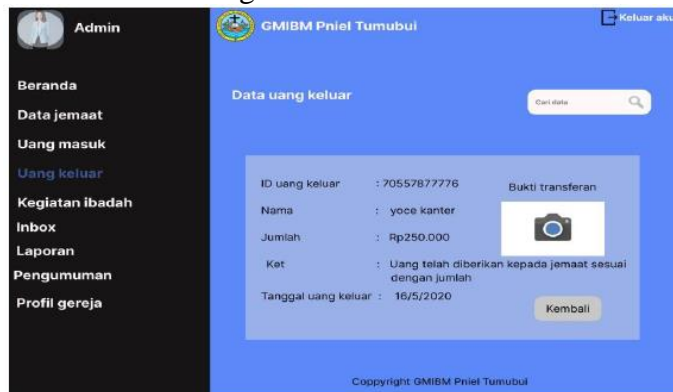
Admin

Beranda
Data jemaat
Uang masuk
Uang keluar
Kegiatan ibadah
Inbox
Laporan
Pengumuman
Profil gereja

GMIBM Pniel Tumubui

Keluar aku

Data uang keluar

Cari data

ID uang keluar : 70557877776
Nama : yoce kanter
Jumlah : Rp250.000
Ket : Uang telah diberikan kepada jemaat sesuai dengan jumlah
Tanggal uang keluar : 16/5/2020

Bukti transferan

Kembali

Coppyright GMIBM Pniel Tumubui